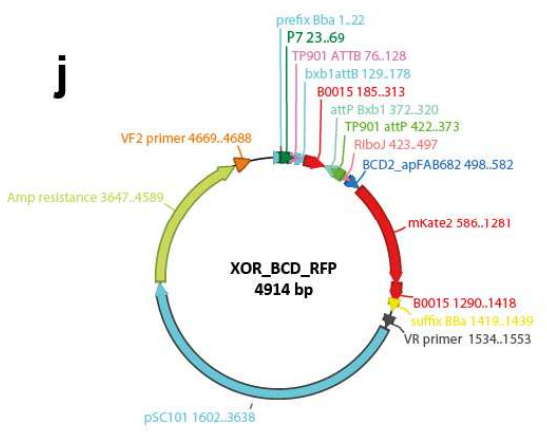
j

prefix Bba 1..22
P7 23..69
TP901 ATTB 76..128
bxb1attB 129..178
B0015 185..313
attP Bxb1 372..320
TP901 attP 422..373
RiboJ 423..497
BCD2_apFAB682 498..582
VF2 primer 4669..4688
Amp resistance 3647..4589
mKate2 586..1281
XOR_BCD_RFP
4914 bp
B0015 1290..1418
suffix BBa 1419..1439
VR primer 1534..1553
pSC101 1602..3638